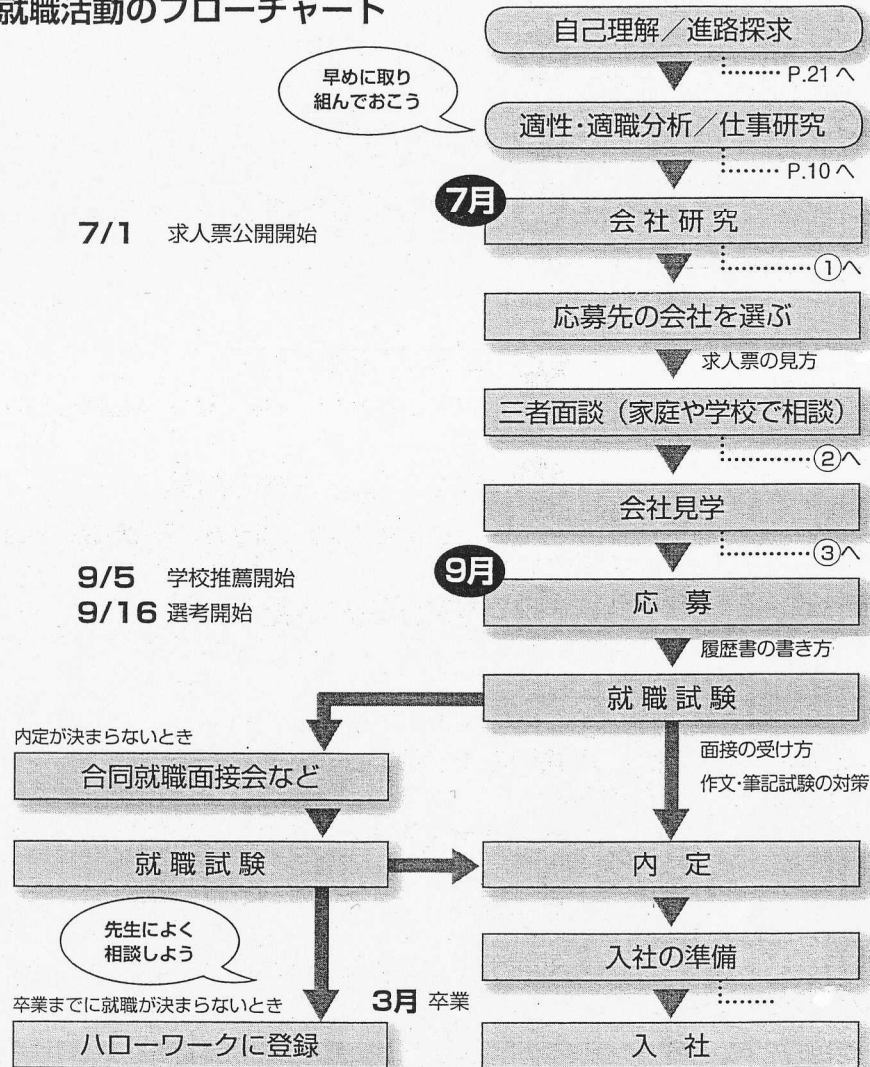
就職活動のフローチャート

自己理解／進路探求

P.21 へ

早めに取り組んでおこう

適性・適職分析／仕事研究

P.10 へ

7月

7/1 求人票公開開始

会社研究

①へ

応募先の会社を選ぶ

求人票の見方

三者面談（家庭や学校で相談）

②へ

会社見学

③へ

9月

9/5 学校推薦開始
9/16 選考開始

応　募

履歴書の書き方

就職試験

内定が決まらないとき

合同就職面接会など

面接の受け方
作文・筆記試験の対策

就職試験

内　定

先生によく相談しよう

入社の準備

卒業までに就職が決まらないとき

3月 卒業

ハローワークに登録

入　社